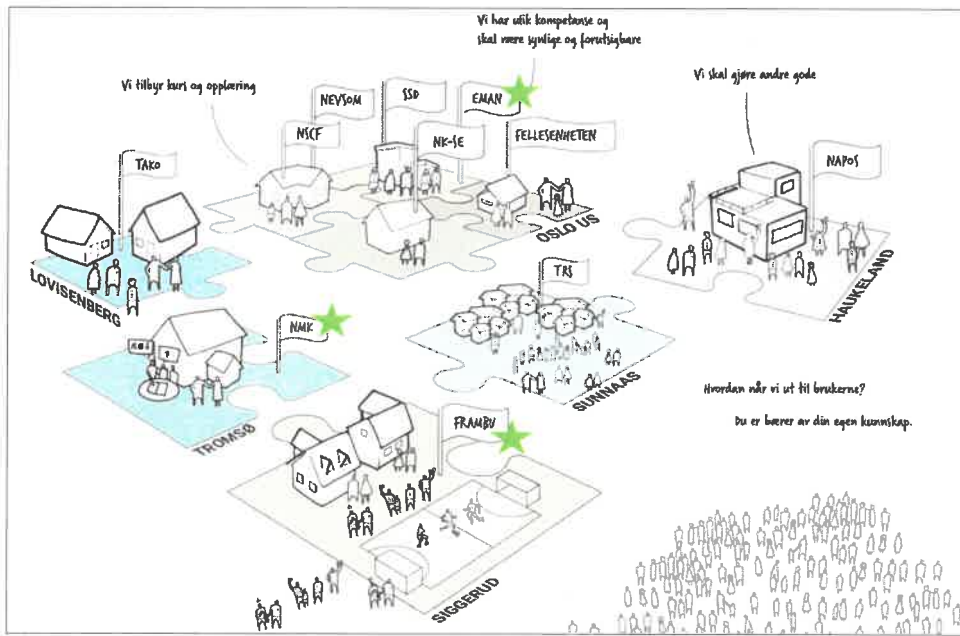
Vi har ulik kompetanse og skal være synlige og forutsigbare

Vi tilbyr kurs og opplæring

Vi skal gjøre andre gode

NEVSOM

SSD

EMAN

NSCF

NK-SE

FELLESENHETEN

TAKO

OSLO US

NAPOS

LOVISENBERG

HAUKELAND

TRS

NMK

SUNNAAS

TROMSØ

Hvordan når vi ut til brukerne?

Du er bærer av din egen kunnskap.

FRAMBU

SIGGERUD